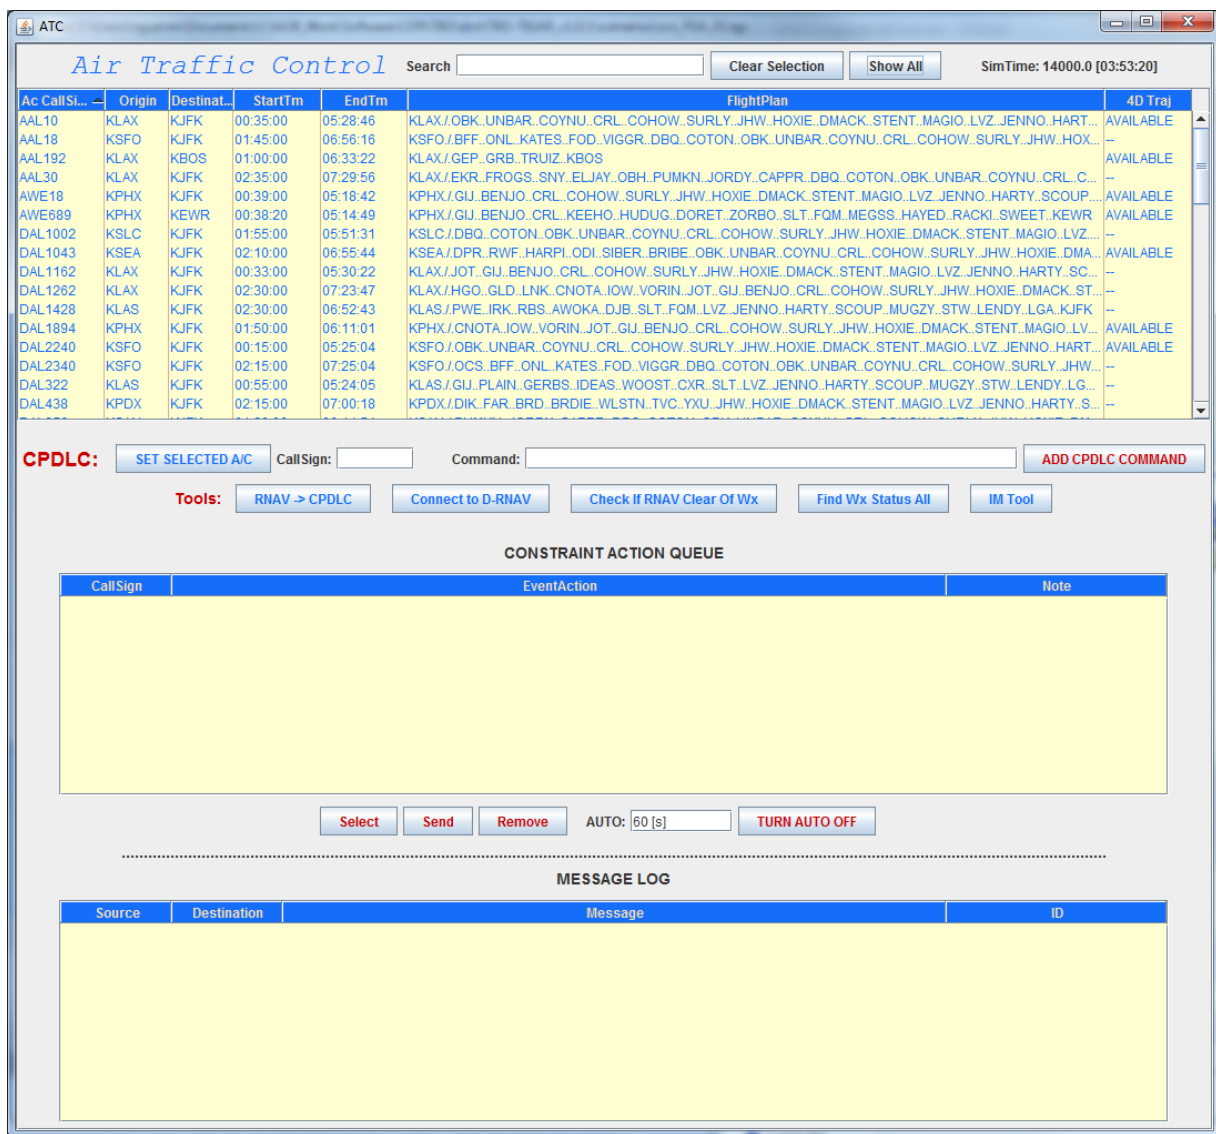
ATC

Air Traffic Control Search Clear Selection Show All SimTime: 14000.0 [03:53:20]

| Ac CallSi... | Origin | Destinat... | StartTm | EndTm | FlightPlan | 4D Traj |
|---|---|---|---|---|---|---|
| AAL10 | KLAX | KJFK | 00:35:00 | 05:28:46 | KLAX./.OBK..UNBAR..COYNU..CRL..COHOW..SURLY..JHW..HOXIE..DMACK..STENT..MAGIO..LVZ..JENNO..HART... | AVAILABLE |
| AAL18 | KSFO | KJFK | 01:45:00 | 06:56:16 | KSFO./.BFF..ONL..KATES..FOD..VIGGR..DBQ..COTON..OBK..UNBAR..COYNU..CRL..COHOW..SURLY..JHW..HOX... | -- |
| AAL192 | KLAX | KBOS | 01:00:00 | 06:33:22 | KLAX./.GEP..GRB..TRUIZ..KBOS | AVAILABLE |
| AAL30 | KLAX | KJFK | 02:35:00 | 07:29:56 | KLAX./.EKR..FROGS..SNY..ELJAY..OBH..PUMKN..JORDY..CAPPR..DBQ..COTON..OBK..UNBAR..COYNU..CRL..C... | -- |
| AWE18 | KPHX | KJFK | 00:39:00 | 05:18:42 | KPHX./.GIJ..BENJO..CRL..COHOW..SURLY..JHW..HOXIE..DMACK..STENT..MAGIO..LVZ..JENNO..HARTY..SCOUP.... | AVAILABLE |
| AWE689 | KPHX | KEWR | 00:38:20 | 05:14:49 | KPHX./.GIJ..BENJO..CRL..KEEHO..HUDUG..DORET..ZORBO..SLT..FQM..MEGSS..HAYED..RACKI..SWEET..KEWR | AVAILABLE |
| DAL1002 | KSLC | KJFK | 01:55:00 | 05:51:31 | KSLC./.DBQ..COTON..OBK..UNBAR..COYNU..CRL..COHOW..SURLY..JHW..HOXIE..DMACK..STENT..MAGIO..LVZ.... | -- |
| DAL1043 | KSEA | KJFK | 02:10:00 | 06:55:44 | KSEA./.DPR..RWF..HARPI..ODI..SIBER..BRIBE..OBK..UNBAR..COYNU..CRL..COHOW..SURLY..JHW..HOXIE..DMA... | AVAILABLE |
| DAL1162 | KLAX | KJFK | 00:33:00 | 05:30:22 | KLAX./.JOT..GIJ..BENJO..CRL..COHOW..SURLY..JHW..HOXIE..DMACK..STENT..MAGIO..LVZ..JENNO..HARTY..SC... | -- |
| DAL1262 | KLAX | KJFK | 02:30:00 | 07:23:47 | KLAX./.HGO..GLD..LNK..CNOTA..IOW..VORIN..JOT..GIJ..BENJO..CRL..COHOW..SURLY..JHW..HOXIE..DMACK..ST... | -- |
| DAL1428 | KLAS | KJFK | 02:30:00 | 06:52:43 | KLAS./.PWE..IRK..RBS..AWOKA..DJB..SLT..FQM..LVZ..JENNO..HARTY..SCOUP..MUGZY..STW..LENDY..LGA..KJFK | -- |
| DAL1894 | KPHX | KJFK | 01:50:00 | 06:11:01 | KPHX./.CNOTA..IOW..VORIN..JOT..GIJ..BENJO..CRL..COHOW..SURLY..JHW..HOXIE..DMACK..STENT..MAGIO..LV... | AVAILABLE |
| DAL2240 | KSFO | KJFK | 00:15:00 | 05:25:04 | KSFO./.OBK..UNBAR..COYNU..CRL..COHOW..SURLY..JHW..HOXIE..DMACK..STENT..MAGIO..LVZ..JENNO..HART... | AVAILABLE |
| DAL2340 | KSFO | KJFK | 02:15:00 | 07:25:04 | KSFO./.OCS..BFF..ONL..KATES..FOD..VIGGR..DBQ..COTON..OBK..UNBAR..COYNU..CRL..COHOW..SURLY..JHW... | -- |
| DAL322 | KLAS | KJFK | 00:55:00 | 05:24:05 | KLAS./.GIJ..PLAIN..GERBS..IDEAS..WOOST..CXR..SLT..LVZ..JENNO..HARTY..SCOUP..MUGZY..STW..LENDY..LG... | -- |
| DAL438 | KPDX | KJFK | 02:15:00 | 07:00:18 | KPDX./.DIK..FAR..BRD..BRDIE..WLSTN..TVC..YXU..JHW..HOXIE..DMACK..STENT..MAGIO..LVZ..JENNO..HARTY..S... | -- |

CPDLC: SET SELECTED A/C CallSign: Command: ADD CPDLC COMMAND

Tools: RNAV -> CPDLC Connect to D-RNAV Check If RNAV Clear Of Wx Find Wx Status All IM Tool

CONSTRAINT ACTION QUEUE

| CallSign | EventAction | Note |
|---|---|---|

Select Send Remove AUTO: 60 [s] TURN AUTO OFF

MESSAGE LOG

| Source | Destination | Message | ID |
|---|---|---|---|